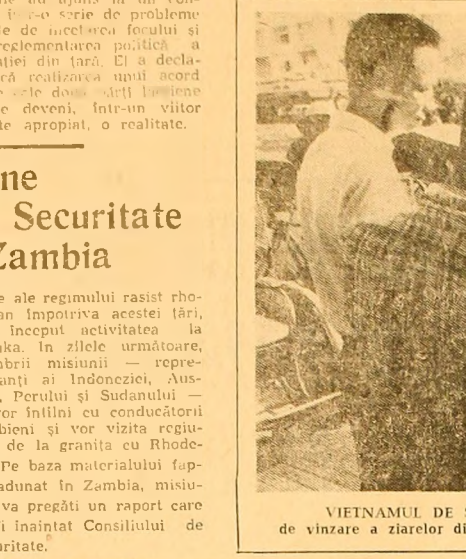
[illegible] au ajuns la un con- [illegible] într-o serie de probleme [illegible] de încetarea focului şi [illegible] reglementarea politică a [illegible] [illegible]ţiei din ţară. El a decla- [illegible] că realizarea unui acord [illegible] cele două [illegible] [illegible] deveni, într-un viitor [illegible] apropiat, o realitate.

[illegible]ne
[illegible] Securitate
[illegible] Zambia

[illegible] ale regimului rasist rho- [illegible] împotriva acestei ţări, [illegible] început activitatea la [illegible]ka. În zilele următoare, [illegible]mbrii misiunii — repre- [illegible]anţi ai Indoneziei, Aus- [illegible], Perului şi Sudanului — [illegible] vor întîlni cu conducătorii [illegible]bieni şi vor vizita regiu- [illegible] de la graniţa cu Rhode- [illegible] Pe baza materialului fap- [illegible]adunat în Zambia, misiu- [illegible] va pregăti un raport care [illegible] înaintat Consiliului de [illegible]ritate.

VIETNAMUL DE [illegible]
de vînzare a ziarelor di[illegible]